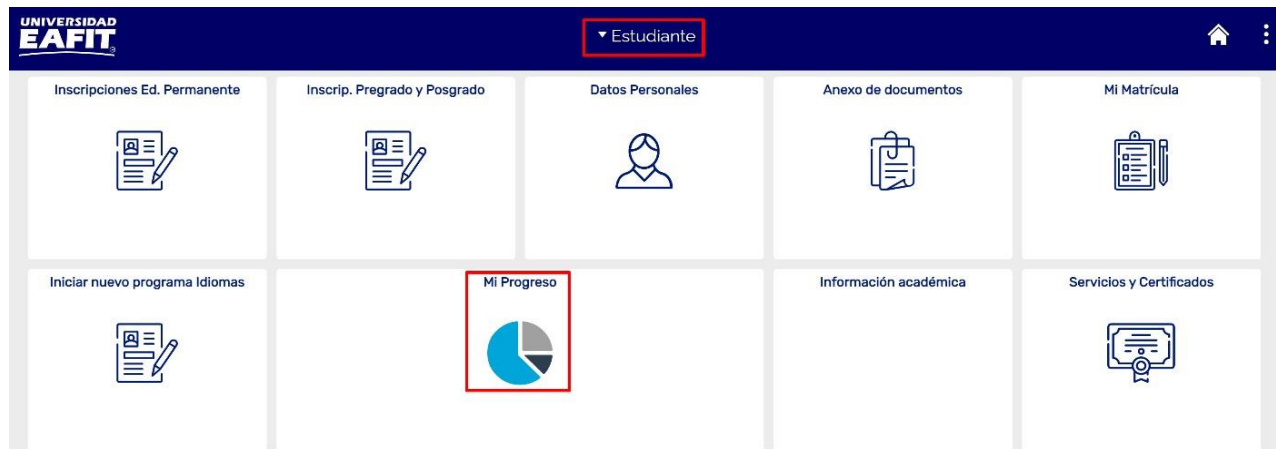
UNIVERSIDAD EAFIT

▾ Estudiante

Inscripciones Ed. Permanente

Inscrip. Pregrado y Posgrado

Datos Personales

Anexo de documentos

Mi Matrícula

Iniciar nuevo programa Idiomas

Mi Progreso

Información académica

Servicios y Certificados